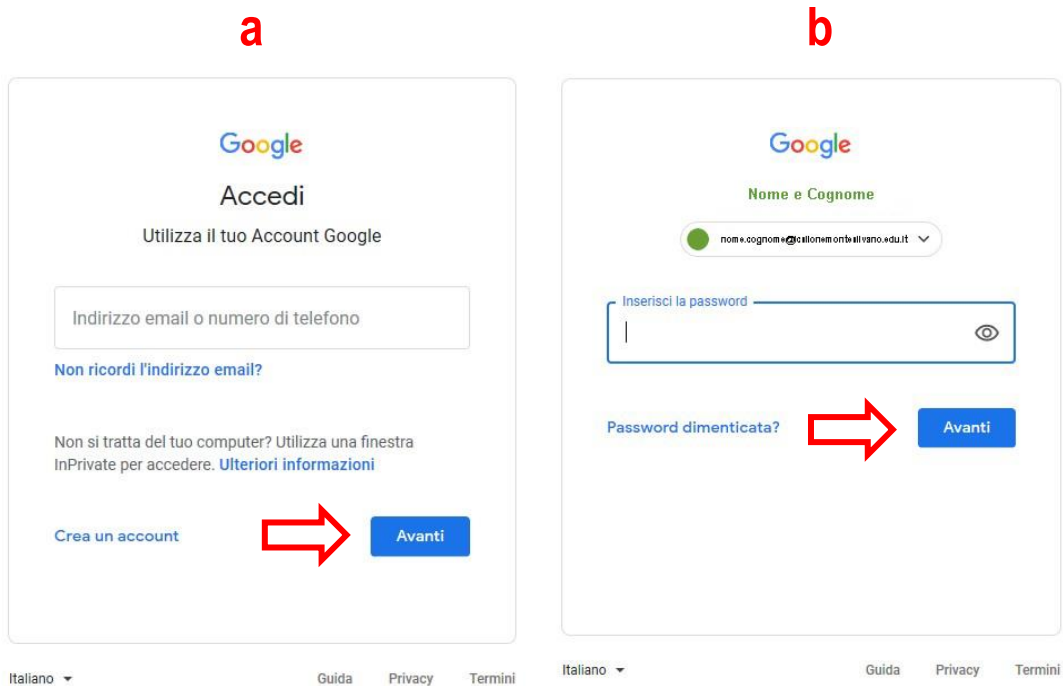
a

Google

Accedi

Utilizza il tuo Account Google

Indirizzo email o numero di telefono

Non ricordi l'indirizzo email?

Non si tratta del tuo computer? Utilizza una finestra InPrivate per accedere. Ulteriori informazioni

Crea un account

Avanti

Italiano

Guida Privacy Termini

b

Google

Nome e Cognome

nome.cognome@cillonemontesilvano.edu.it

Inserisci la password

Password dimenticata?

Avanti

Italiano

Guida Privacy Termini